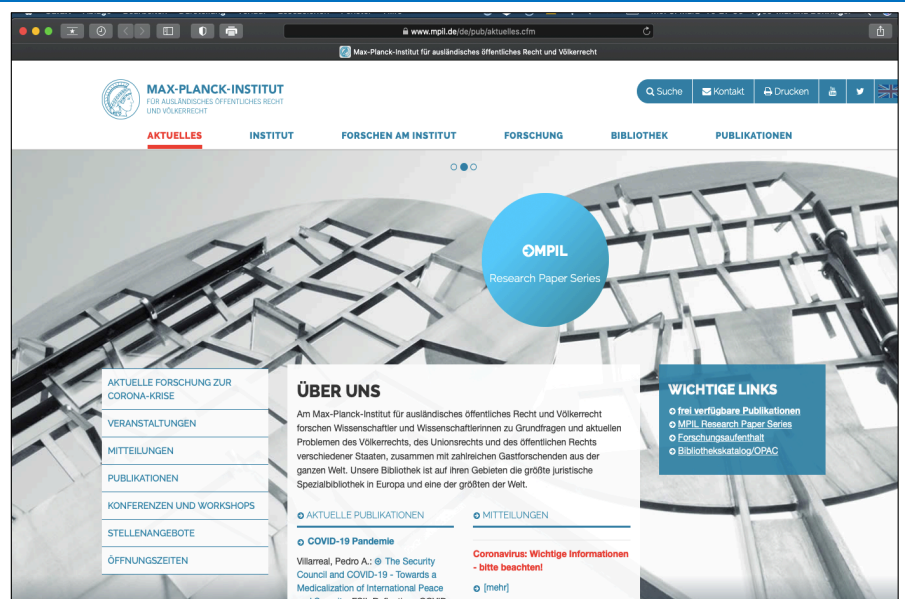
www.mpil.de/de/pub/aktuelles.cfm

Max-Planck-Institut für ausländisches öffentliches Recht und Völkerrecht

MAX-PLANCK-INSTITUT
FÜR AUSLÄNDISCHES ÖFFENTLICHES RECHT UND VÖLKERRECHT

Suche Kontakt Drucken

AKTUELLES INSTITUT FORSCHEN AM INSTITUT FORSCHUNG BIBLIOTHEK PUBLIKATIONEN

MPIL
Research Paper Series

AKTUELLE FORSCHUNG ZUR CORONA-KRISE
VERANSTALTUNGEN
MITTEILUNGEN
PUBLIKATIONEN
KONFERENZEN UND WORKSHOPS
STELLENANGEBOTE
ÖFFNUNGSZEITEN

ÜBER UNS

Am Max-Planck-Institut für ausländisches öffentliches Recht und Völkerrecht forschen Wissenschaftler und Wissenschaftlerinnen zu Grundfragen und aktuellen Problemen des Völkerrechts, des Unionsrechts und des öffentlichen Rechts verschiedener Staaten, zusammen mit zahlreichen Gastforschenden aus der ganzen Welt. Unsere Bibliothek ist auf ihren Gebieten die größte juristische Spezialbibliothek in Europa und eine der größten der Welt.

AKTUELLE PUBLIKATIONEN

COVID-19 Pandemie

Villarreal, Pedro A.: The Security Council and COVID-19 - Towards a Medicalization of International Peace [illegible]

MITTEILUNGEN

Coronavirus: Wichtige Informationen - bitte beachten!

[mehr]

WICHTIGE LINKS

frei verfügbare Publikationen
MPIL Research Paper Series
Forschungsaufenthalt
Bibliothekskatalog/OPAC